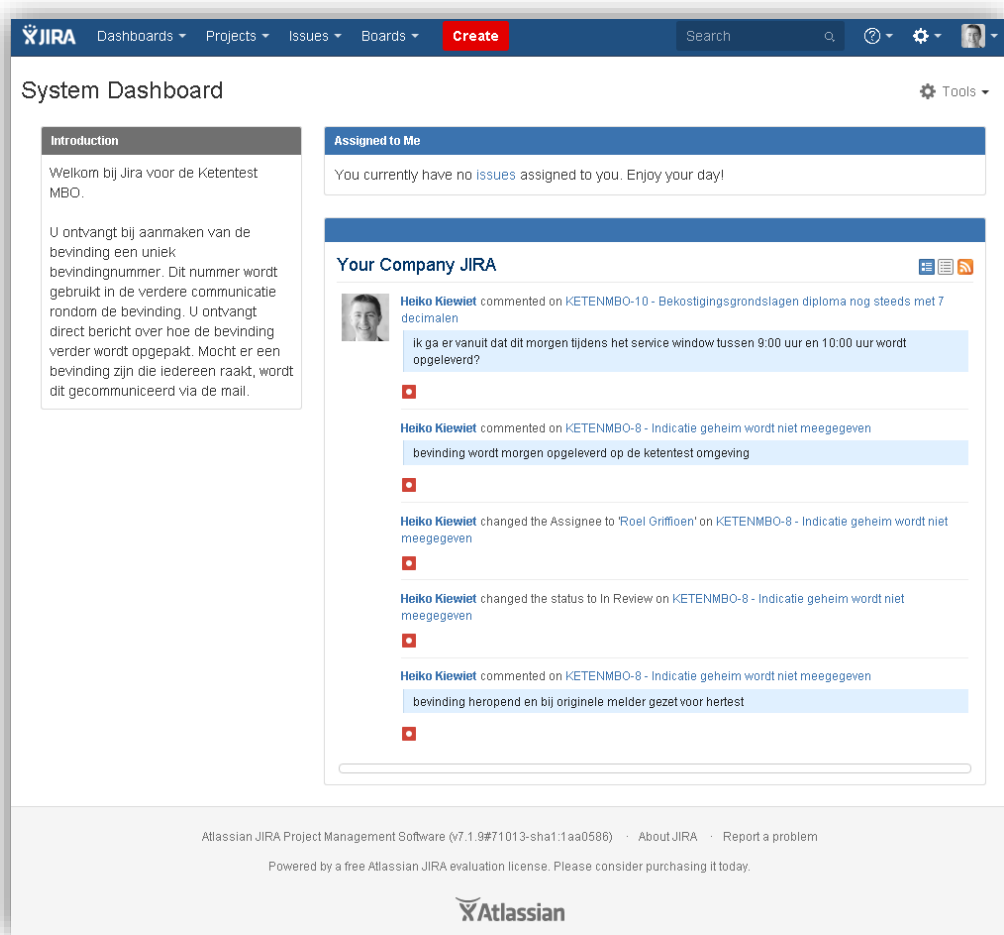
JIRA Dashboards ▾ Projects ▾ Issues ▾ Boards ▾ Create Search

System Dashboard

Tools ▾

Introduction

Welkom bij Jira voor de Ketentest MBO.

U ontvangt bij aanmaken van de bevinding een uniek bevindingnummer. Dit nummer wordt gebruikt in de verdere communicatie rondom de bevinding. U ontvangt direct bericht over hoe de bevinding verder wordt opgepakt. Mocht er een bevinding zijn die iedereen raakt, wordt dit gecommuniceerd via de mail.

Assigned to Me

You currently have no issues assigned to you. Enjoy your day!

Your Company JIRA

Heiko Kiewiet commented on KETENMBO-10 - Bekostigingsgrondslagen diploma nog steeds met 7 decimalen

ik ga er vanuit dat dit morgen tijdens het service window tussen 9:00 uur en 10:00 uur wordt opgeleverd?

Heiko Kiewiet commented on KETENMBO-8 - Indicatie geheim wordt niet meegegeven

bevinding wordt morgen opgeleverd op de ketentest omgeving

Heiko Kiewiet changed the Assignee to 'Roel Griffioen' on KETENMBO-8 - Indicatie geheim wordt niet meegegeven

Heiko Kiewiet changed the status to In Review on KETENMBO-8 - Indicatie geheim wordt niet meegegeven

Heiko Kiewiet commented on KETENMBO-8 - Indicatie geheim wordt niet meegegeven

bevinding heropend en bij originele melder gezet voor hertest

Atlassian JIRA Project Management Software (v7.1.9#71013-sha1:1aa0586) · About JIRA · Report a problem

Powered by a free Atlassian JIRA evaluation license. Please consider purchasing it today.

Atlassian